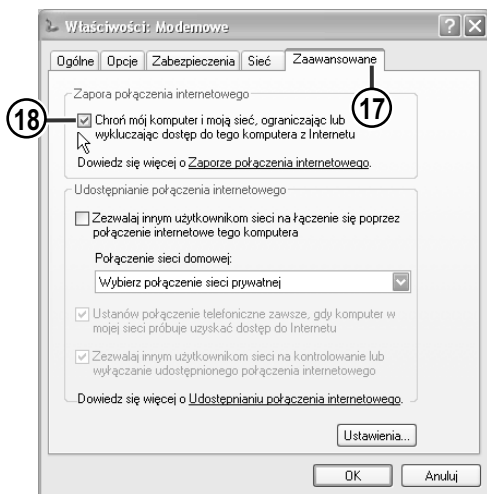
Właściwości: Modemowe

?

Ogólne | Opcje | Zabezpieczenia | Sieć | Zaawansowane

17

18

Zapora połączenia internetowego

Chroń mój komputer i moją sieć, ograniczając lub wykluczając dostęp do tego komputera z Internetu

Dowiedz się więcej o Zaporze połączenia internetowego.

Udostępnianie połączenia internetowego

Zezwalaj innym użytkownikom sieci na łączenie się poprzez połączenie internetowe tego komputera

Połączenie sieci domowej:

Wybierz połączenie sieci prywatnej

Ustanów połączenie telefoniczne zawsze, gdy komputer w mojej sieci próbuje uzyskać dostęp do Internetu

Zezwalaj innym użytkownikom sieci na kontrolowanie lub wyłączanie udostępnionego połączenia internetowego

Dowiedz się więcej o Udostępnianiu połączenia internetowego.

Ustawienia...

OK

Anuluj